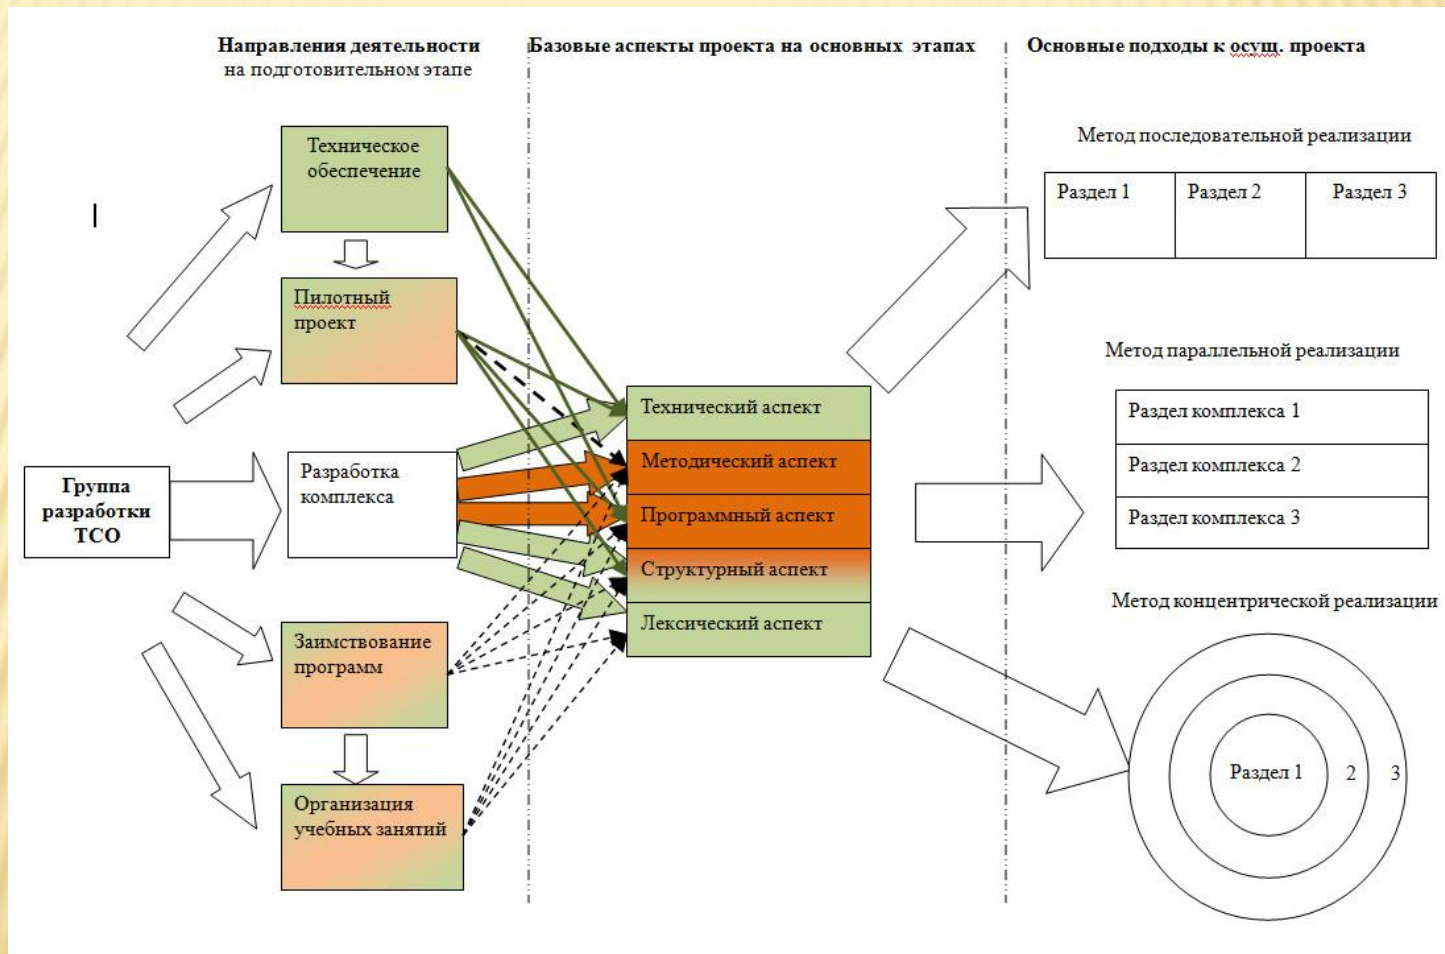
Направления деятельности на подготовительном этапе

Базовые аспекты проекта на основных этапах

Основные подходы к осущ. проекта

Техническое обеспечение

Пилотный проект

Группа разработки ТСО

Разработка комплекса

Заимствование программ

Организация учебных занятий

Технический аспект

Методический аспект

Программный аспект

Структурный аспект

Лексический аспект

Метод последовательной реализации

| Раздел 1 | Раздел 2 | Раздел 3 |
|---|---|---|

Метод параллельной реализации

| Раздел комплекса 1 |
|---|
| Раздел комплекса 2 |
| Раздел комплекса 3 |

Метод концентрической реализации

Раздел 1

2

3